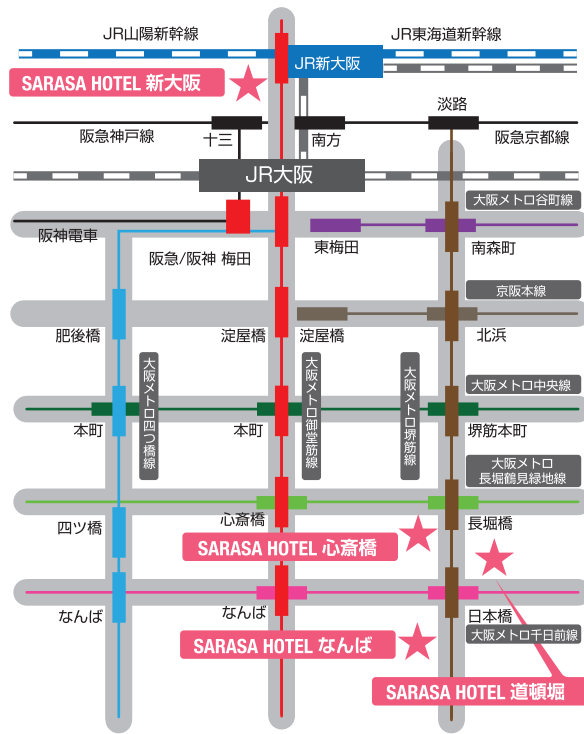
JR山陽新幹線

JR東海道新幹線

JR新大阪

SARASA HOTEL 新大阪

淡路

十三

南方

阪急神戸線

阪急京都線

JR大阪

大阪メトロ谷町線

阪神電車

東梅田

南森町

阪急/阪神 梅田

京阪本線

肥後橋

淀屋橋

淀屋橋

北浜

大阪メトロ四つ橋線

大阪メトロ御堂筋線

大阪メトロ堺筋線

大阪メトロ中央線

本町

本町

堺筋本町

大阪メトロ長堀鶴見緑地線

四ツ橋

心斎橋

長堀橋

SARASA HOTEL 心斎橋

なんば

なんば

日本橋

大阪メトロ千日前線

SARASA HOTEL なんば

SARASA HOTEL 道頓堀